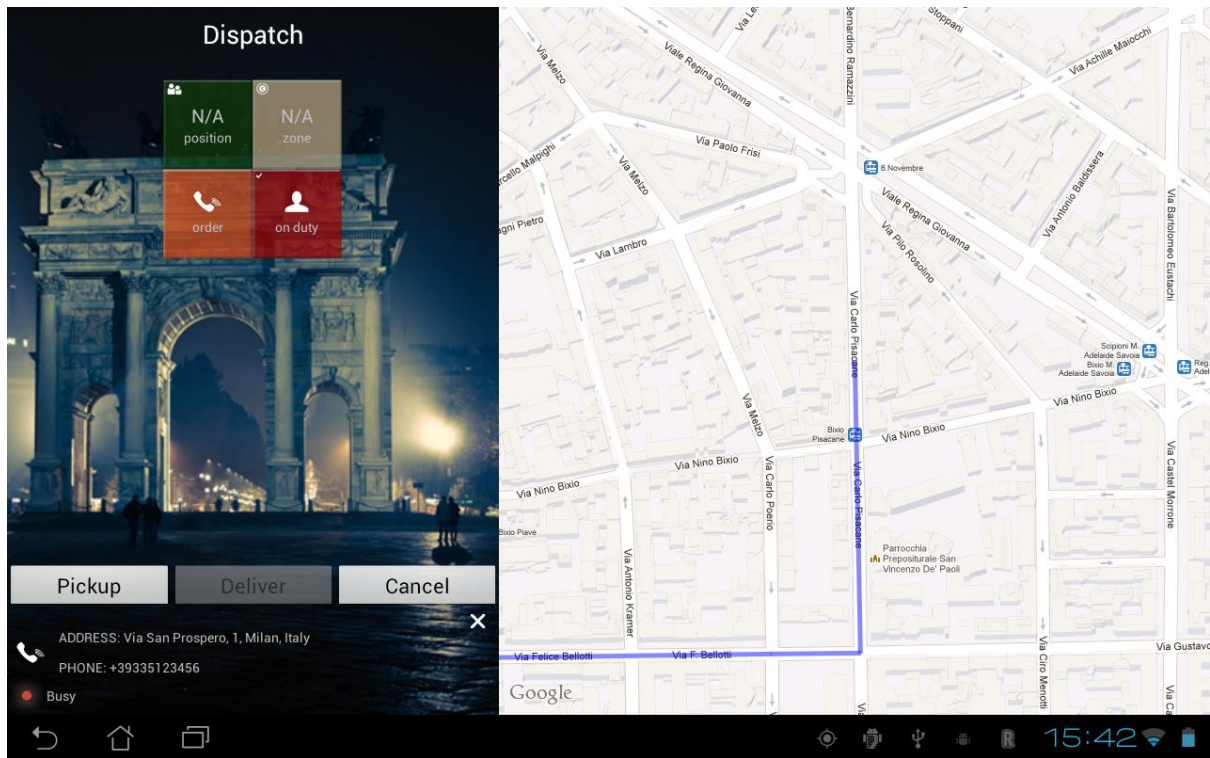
Dispatch

N/A
position

N/A
zone

order

on duty

Pickup

Deliver

Cancel

ADDRESS: Via San Prospero, 1, Milan, Italy

PHONE: +39335123456

Busy

Viale Regina Giovanna

Via Paolo Frisi

Via Melzo

Via Achille Maiocchi

Stoppani

Bernardino Ramazzini

8 Novembre

Viale Regina Giovanna

Via Pilo Rosolino

Via Antonio Baldissera

Via Bartolomeo Eustachi

Marcello Malpighi

Via Melzo

Via Lambro

Magni Pietro

Via Carlo Pisacane

Scipioni M. Adelaide Savoia

Bixio M. Adelaide Savoia

Reg.

Via Nino Bixio

Bixio Pisacane

Via Nino Bixio

Via Melzo

Via Nino Bixio

Via Nino Bixio

Via Carlo Poerio

Via Carlo Pisacane

Via Castel Morrone

Bixio Piave

Parrocchia Prepositurale San Vincenzo De' Paoli

Via Antonio Kramer

Via Felice Bellotti

Via F. Bellotti

Via Ciro Menotti

Via Gustavo

Google

15:42